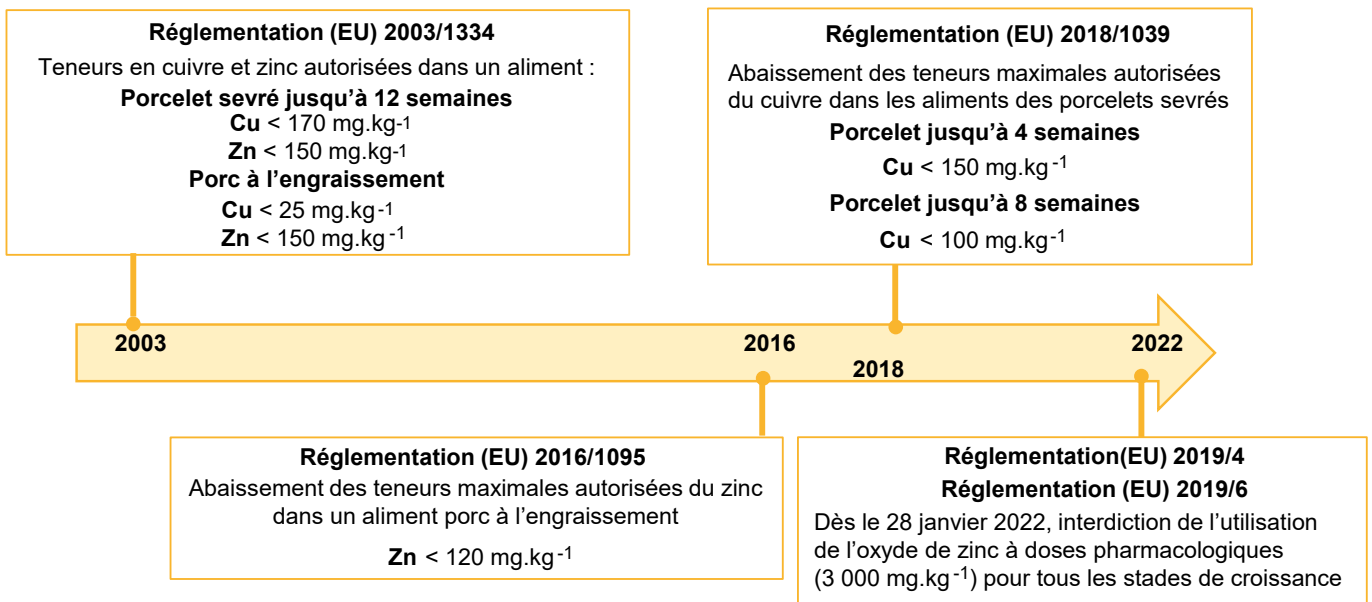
**Réglementation (EU) 2003/1334**

Teneurs en cuivre et zinc autorisées dans un aliment :

**Porcelet sevré jusqu'à 12 semaines**

**Cu** < 170 mg.kg$^{-1}$

**Zn** < 150 mg.kg$^{-1}$

**Porc à l'engraissement**

**Cu** < 25 mg.kg$^{-1}$

**Zn** < 150 mg.kg$^{-1}$

**Réglementation (EU) 2018/1039**

Abaissement des teneurs maximales autorisées du cuivre dans les aliments des porcelets sevrés

**Porcelet jusqu'à 4 semaines**

**Cu** < 150 mg.kg$^{-1}$

**Porcelet jusqu'à 8 semaines**

**Cu** < 100 mg.kg$^{-1}$

2003

2016

2018

2022

**Réglementation (EU) 2016/1095**

Abaissement des teneurs maximales autorisées du zinc dans un aliment porc à l'engraissement

**Zn** < 120 mg.kg$^{-1}$

**Réglementation(EU) 2019/4**

**Réglementation (EU) 2019/6**

Dès le 28 janvier 2022, interdiction de l'utilisation de l'oxyde de zinc à doses pharmacologiques (3 000 mg.kg$^{-1}$) pour tous les stades de croissance